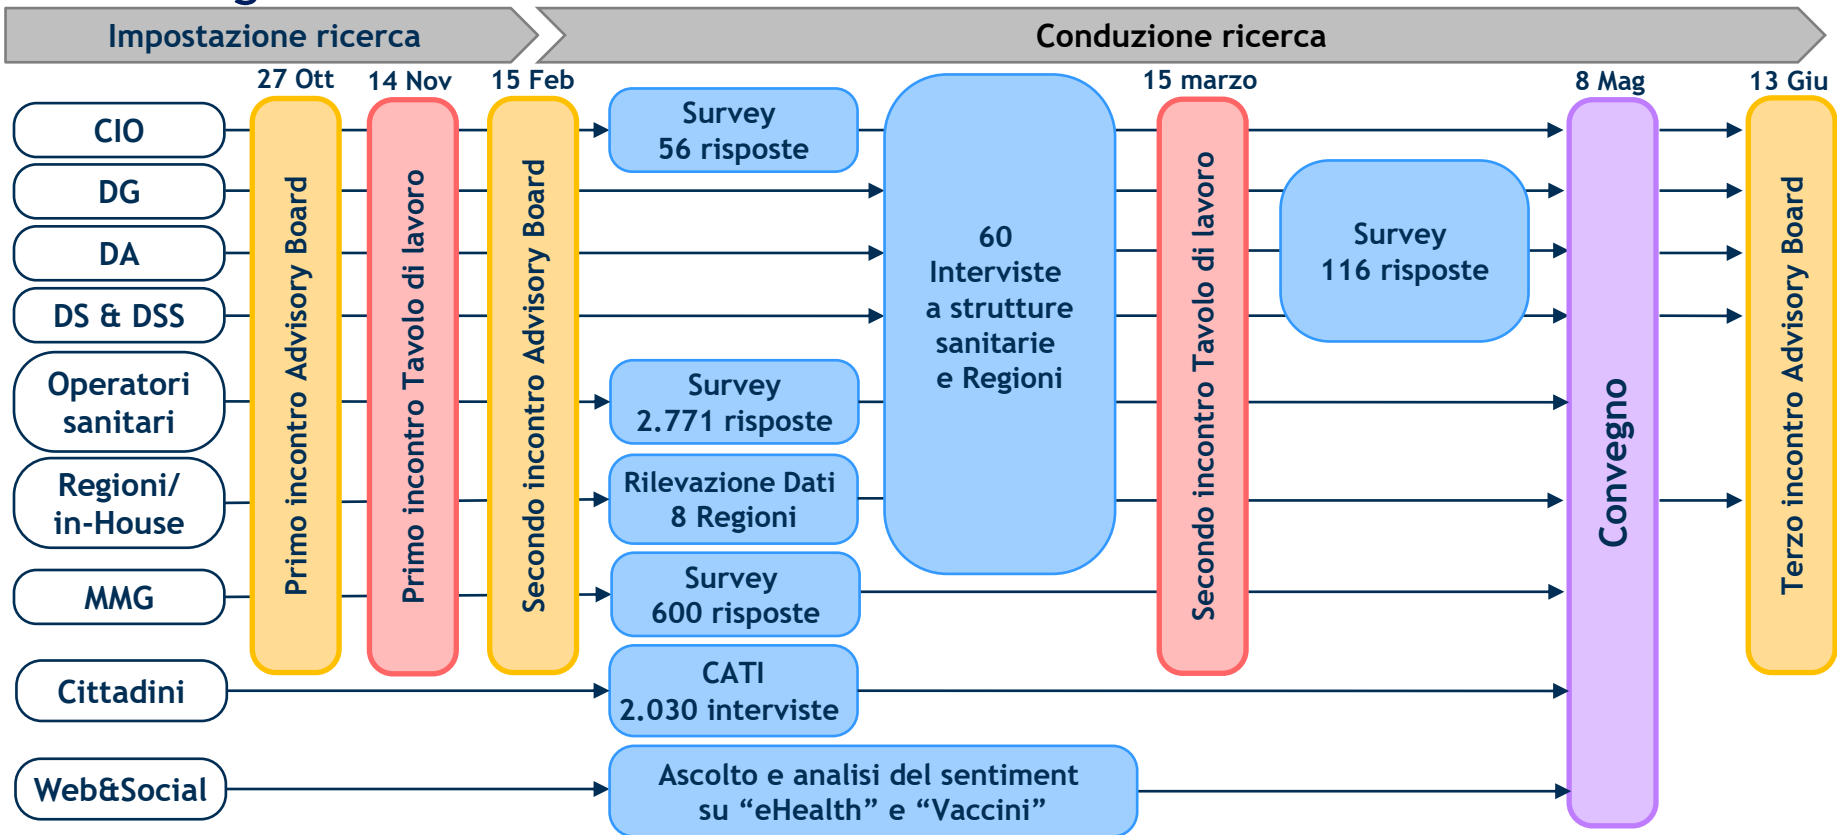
Impostazione ricerca

Conduzione ricerca

27 Ott

14 Nov

15 Feb

15 marzo

8 Mag

13 Giu

CIO

DG

DA

DS & DSS

Operatori sanitari

Regioni/ in-House

MMG

Cittadini

Web&Social

Primo incontro Advisory Board

Primo incontro Tavolo di lavoro

Secondo incontro Advisory Board

Survey
56 risposte

60
Interviste
a strutture
sanitarie
e Regioni

Survey
2.771 risposte

Rilevazione Dati
8 Regioni

Survey
600 risposte

CATI
2.030 interviste

Ascolto e analisi del sentiment
su “eHealth” e “Vaccini”

Secondo incontro Tavolo di lavoro

Survey
116 risposte

Convegno

Terzo incontro Advisory Board